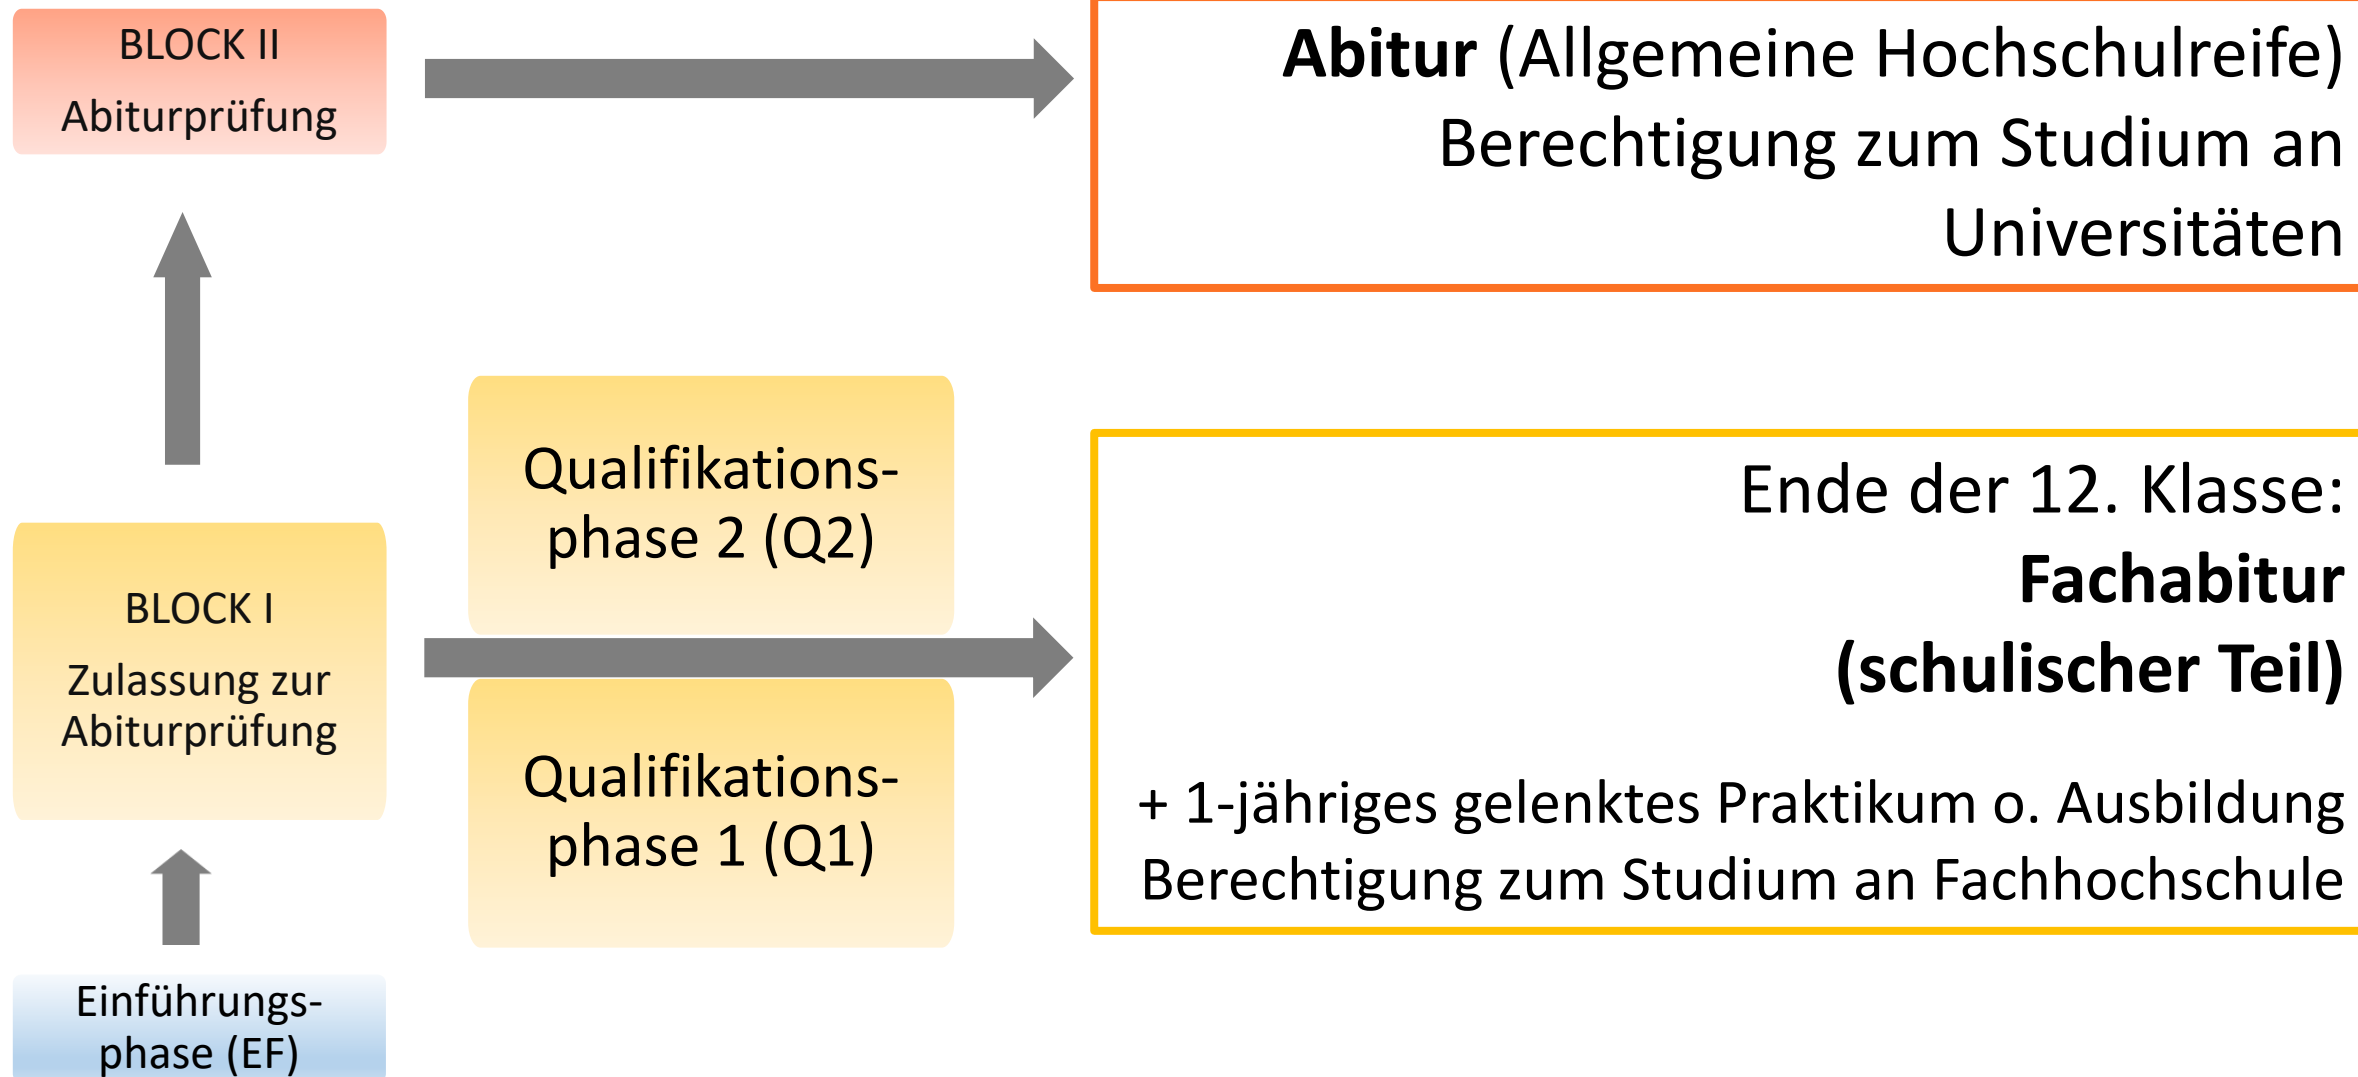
BLOCK II
Abiturprüfung

**Abitur** (Allgemeine Hochschulreife)
Berechtigung zum Studium an Universitäten

Qualifikationsphase 2 (Q2)

BLOCK I
Zulassung zur Abiturprüfung

Qualifikationsphase 1 (Q1)

Ende der 12. Klasse:
**Fachabitur (schulischer Teil)**

+ 1-jähriges gelenktes Praktikum o. Ausbildung
Berechtigung zum Studium an Fachhochschule

Einführungsphase (EF)